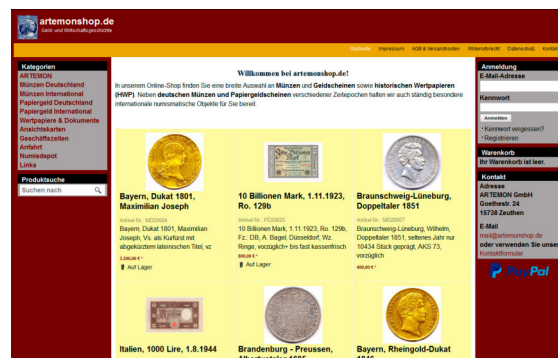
artemonshop.de
Geld- und Wirtschaftsgeschichte

Startseite Impressum AGB & Versandkosten Widerrufsrecht Datenschutz Kontakt

Kategorien
ARTEMON
Münzen Deutschland
Münzen International
Papiergeld Deutschland
Papiergeld International
Wertpapiere & Dokumente
Ansichtskarten
Geschäftszeiten
Anfahrt
Numisdepot
Links

Produktsuche
Suchen nach

Willkommen bei artemonshop.de!

In unserem Online-Shop finden Sie eine breite Auswahl an Münzen und Geldscheinen sowie historischen Wertpapieren (HWP). Neben deutschen Münzen und Papiergeldscheinen verschiedener Zeitepochen halten wir auch ständig besondere internationale numismatische Objekte für Sie bereit.

Bayern, Dukat 1801, Maximilian Joseph
Artikel-Nr.: MD20004
Bayern, Dukat 1801, Maximilian Joseph, Vs. als Kurfürst mit abgekürztem lateinischen Titel, vz
3.300,00 €
Auf Lager

10 Billionen Mark, 1.11.1923, Ro. 129b
Artikel-Nr.: PD20025
10 Billionen Mark, 1.11.1923, Ro. 129b, Fz.: DB, A. Bagel, Düsseldorf, Wz. Ringe, vorzüglich+ bis fast kassenfrisch
600,00 €
Auf Lager

Braunschweig-Lüneburg, Doppeltaler 1851
Artikel-Nr.: MD20007
Braunschweig-Lüneburg, Wilhelm, Doppeltaler 1851, seltenes Jahr nur 10434 Stück geprägt, AKS 73, vorzüglich
400,00 €

Italien, 1000 Lire, 1.8.1944

Brandenburg - Preussen, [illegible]

Bayern, Rheingold-Dukat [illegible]

Anmeldung
E-Mail-Adresse
Kennwort
Anmelden
Kennwort vergessen?
Registrieren

Warenkorb
Ihr Warenkorb ist leer.

Kontakt
Adresse
ARTEMON GmbH
Goethestr. 24
15738 Zeuthen
E-Mail
mail@artemon.de
oder verwenden Sie unser
Kontaktformular

PayPal